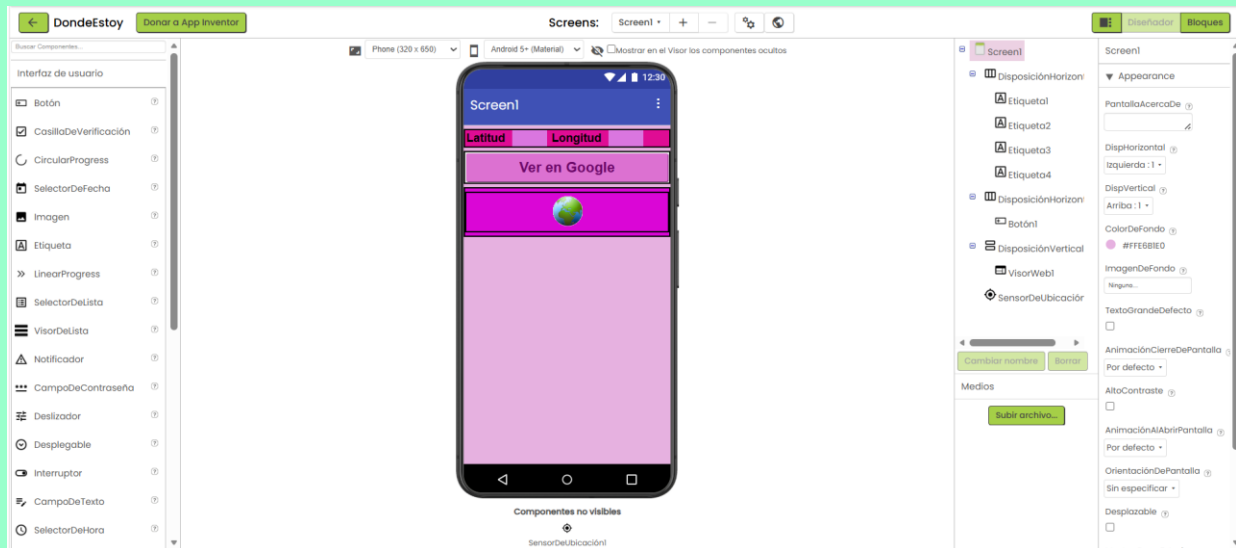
DondeEstoy
Donar a App Inventor
Screens: Screen1 + —
Diseñador Bloques

Buscar Componentes...
Interfaz de usuario
Botón ?
CasillaDeVerificación ?
CircularProgress ?
SelectorDeFecha ?
Imagen ?
Etiqueta ?
LinearProgress ?
SelectorDeLista ?
VisorDeLista ?
Notificador ?
CampoDeContraseña ?
Deslizador ?
Desplegable ?
Interruptor ?
CampoDeTexto ?
SelectorDeHora ?

Phone (320 x 650) Android 5+ (Material) Mostrar en el Visor los componentes ocultos

12:30
Screen1
Latitud Longitud
Ver en Google

Componentes no visibles
SensorDeUbicación1

Screen1
DisposiciónHorizon
Etiqueta1
Etiqueta2
Etiqueta3
Etiqueta4
DisposiciónHorizon
Botón1
DisposiciónVertical
VisorWeb1
SensorDeUbicación
Cambiar nombre Borrar
Medios
Subir archivo...

Screen1
Appearance
PantallaAcercaDe ?
DispHorizontal ?
Izquierda : 1
DispVertical ?
Arriba : 1
ColorDeFondo ?
#FFE6B1E0
ImagenDeFondo ?
Ninguno...
TextoGrandeDefecto ?
AnimaciónCierreDePantalla ?
Por defecto
AltoContraste ?
AnimaciónAlAbrirPantalla ?
Por defecto
OrientaciónDePantalla ?
Sin especificar
Desplazable ?